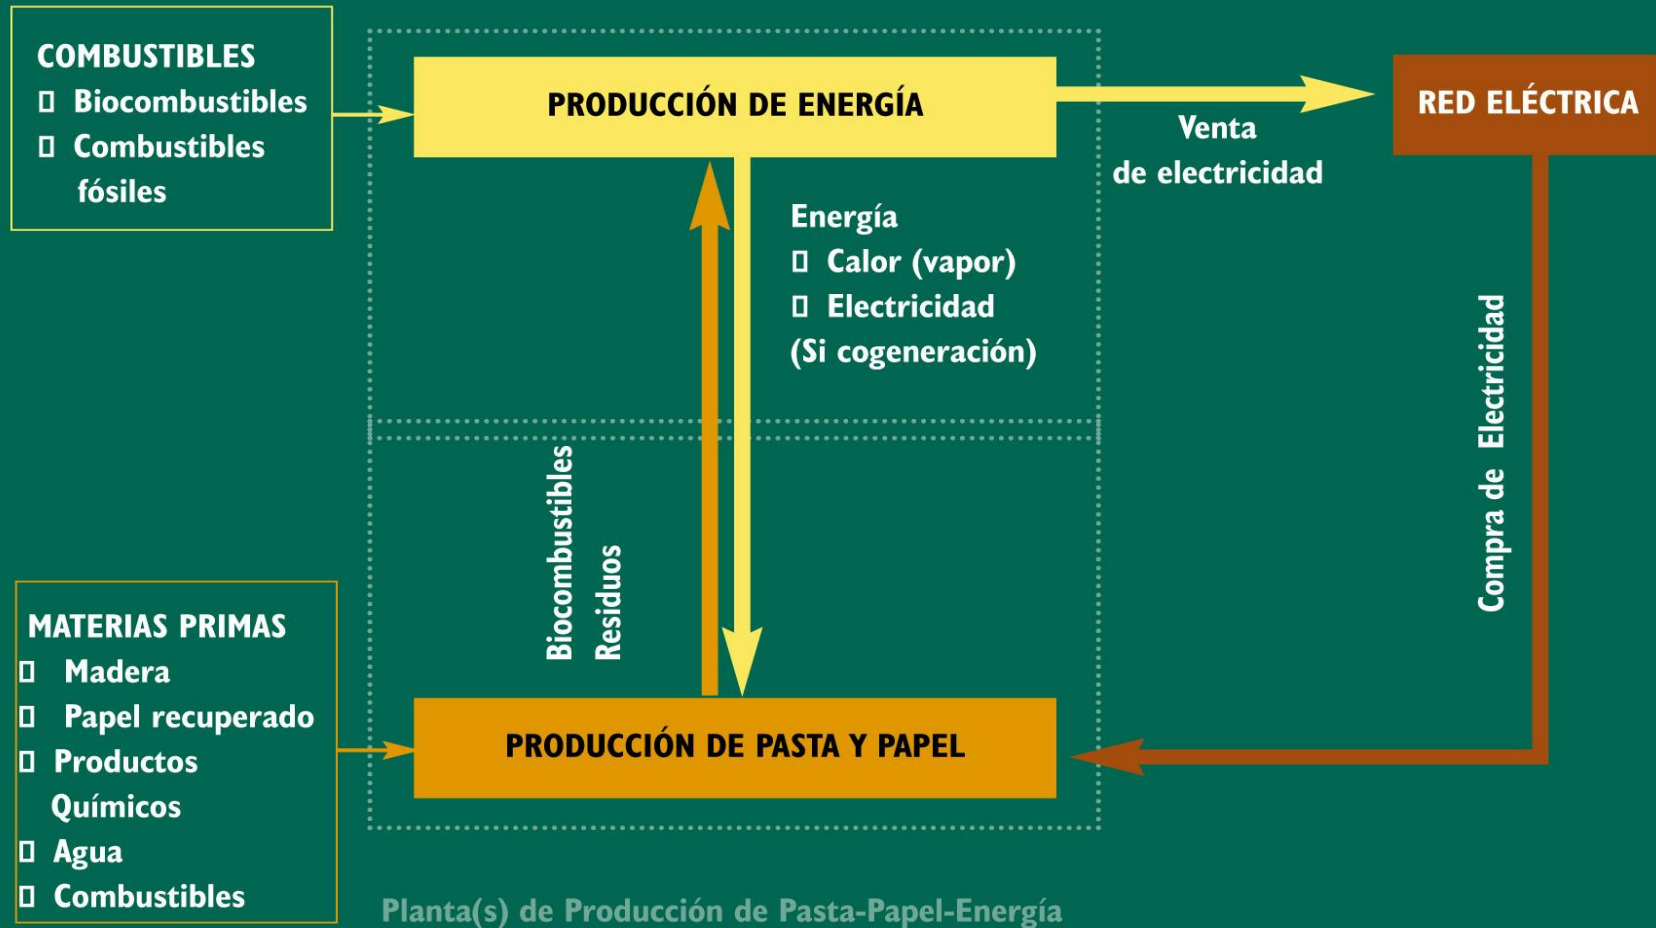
COMBUSTIBLES
▯ Biocombustibles
▯ Combustibles fósiles

PRODUCCIÓN DE ENERGÍA

RED ELÉCTRICA

Venta de electricidad

Energía
▯ Calor (vapor)
▯ Electricidad
(Si cogeneración)

Biocombustibles
Residuos

Compra de Electricidad

MATERIAS PRIMAS
▯ Madera
▯ Papel recuperado
▯ Productos Químicos
▯ Agua
▯ Combustibles

PRODUCCIÓN DE PASTA Y PAPEL

Planta(s) de Producción de Pasta-Papel-Energía